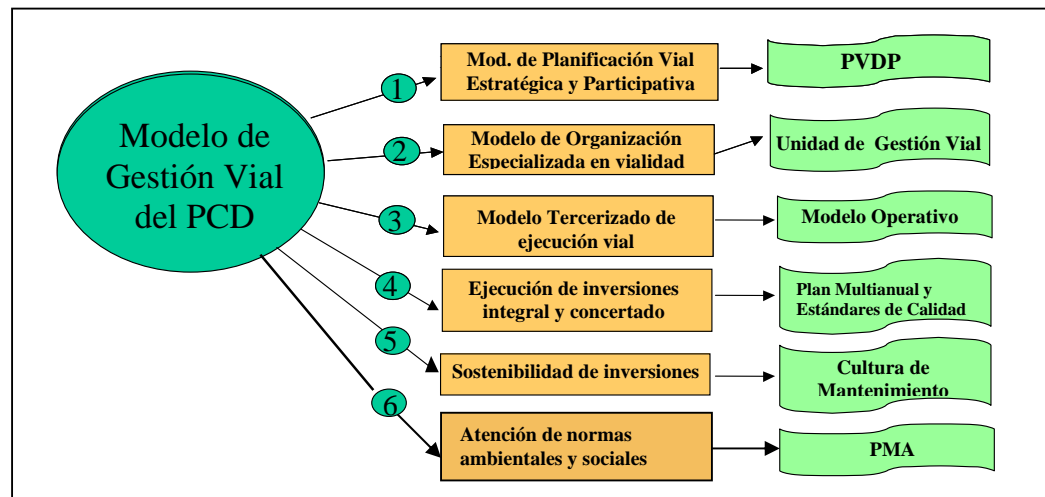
Modelo de Gestión Vial del PCD

1
Mod. de Planificación Vial Estratégica y Participativa
PVDP

2
Modelo de Organización Especializada en vialidad
Unidad de Gestión Vial

3
Modelo Tercerizado de ejecución vial
Modelo Operativo

4
Ejecución de inversiones integral y concertado
Plan Multianual y Estándares de Calidad

5
Sostenibilidad de inversiones
Cultura de Mantenimiento

6
Atención de normas ambientales y sociales
PMA